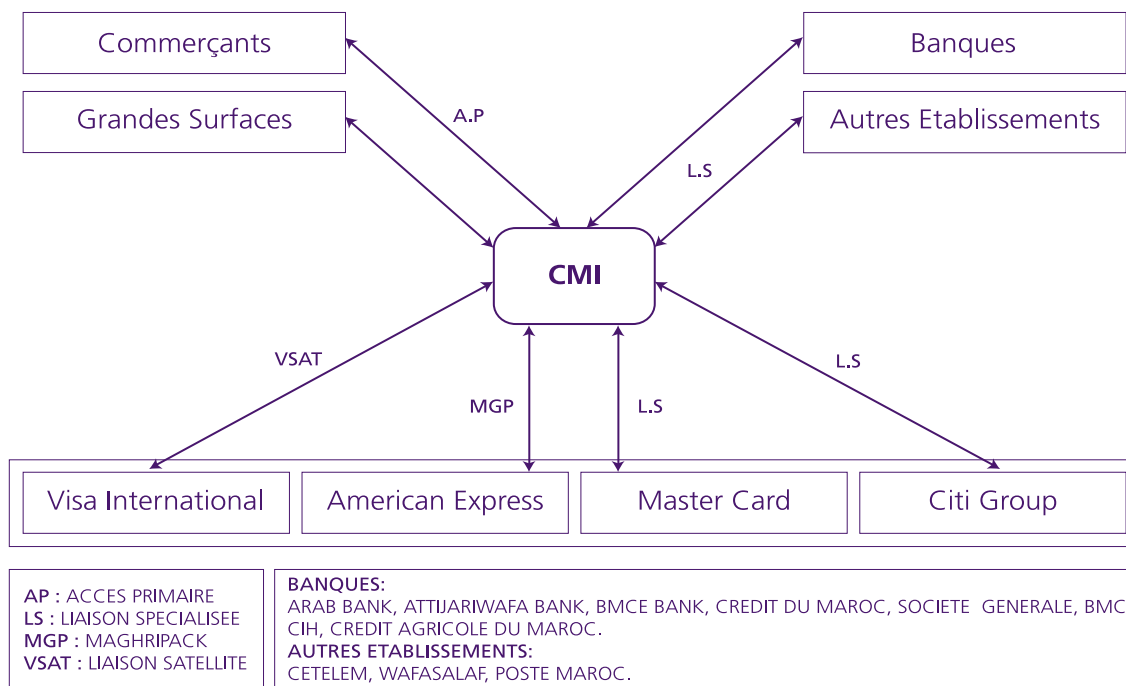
Commerçants

Grandes Surfaces

Banques

Autres Etablissements

A.P

L.S

CMI

VSAT

MGP

L.S

L.S

Visa International

American Express

Master Card

Citi Group

AP : ACCES PRIMAIRE
LS : LIAISON SPECIALISEE
MGP : MAGHRIPACK
VSAT : LIAISON SATELLITE

BANQUES:
ARAB BANK, ATTIJARIWAFA BANK, BMCE BANK, CREDIT DU MAROC, SOCIETE GENERALE, BMC
CIH, CREDIT AGRICOLE DU MAROC.
AUTRES ETABLISSEMENTS:
CETELEM, WAFASALAF, POSTE MAROC.